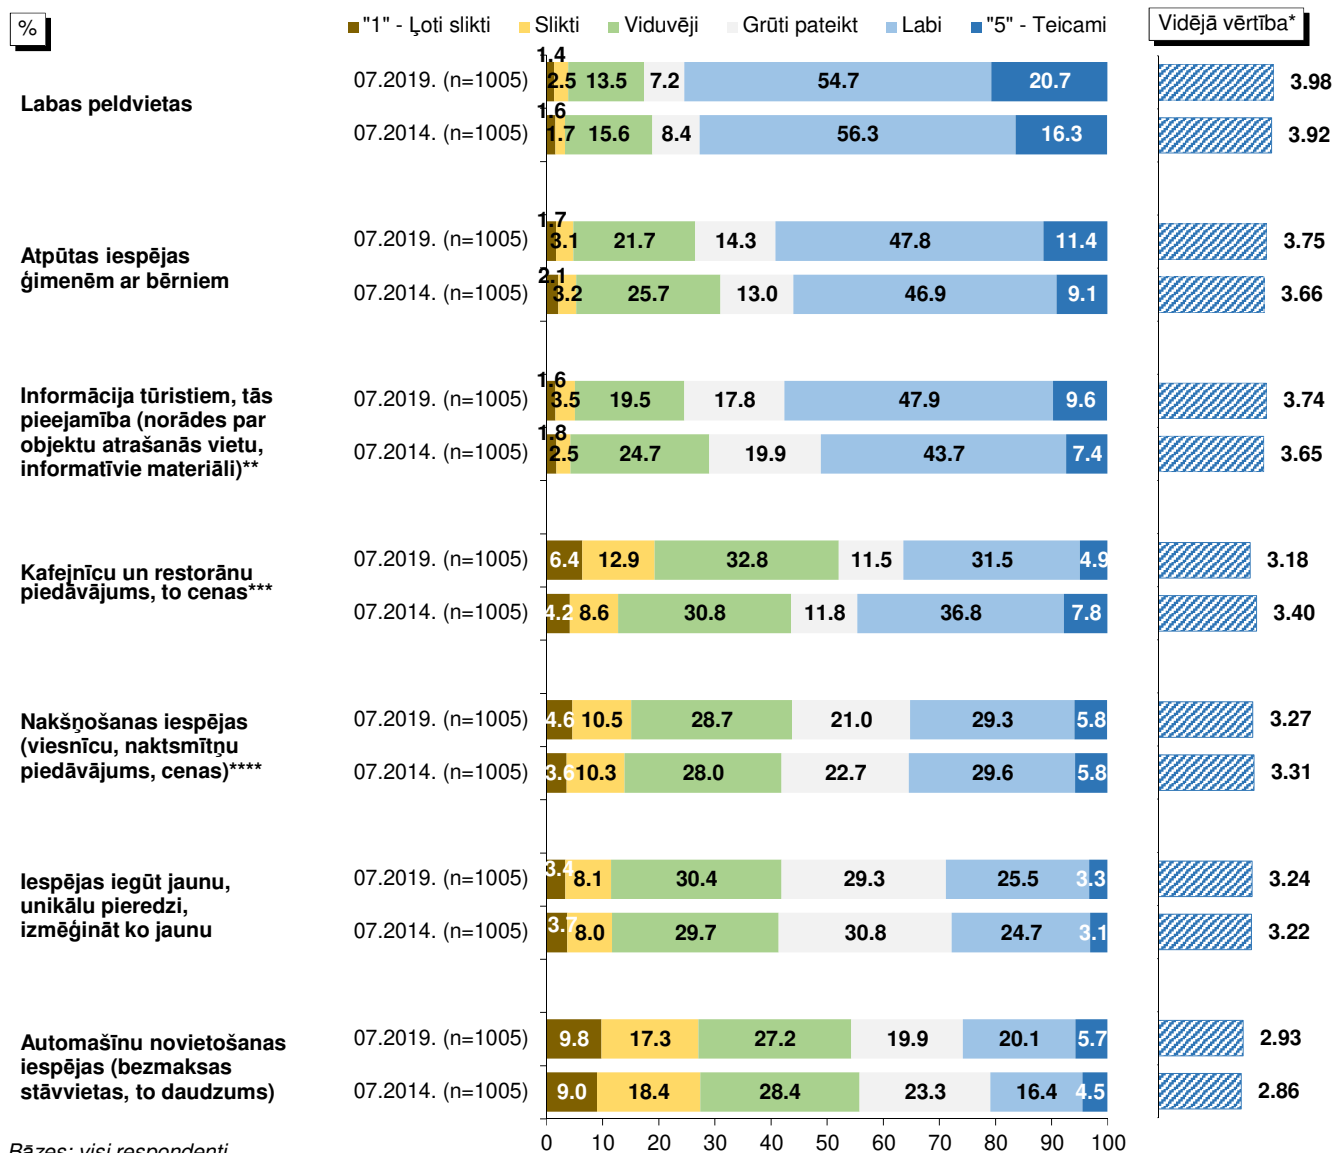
%

"1" - Ļoti slikti Slikti Viduvēji Grūti pateikt Labi "5" - Teicami

Vidējā vērtība*

Labas peldvietas
07.2019. (n=1005) 1.4 2.5 13.5 7.2 54.7 20.7 3.98
07.2014. (n=1005) 1.6 1.7 15.6 8.4 56.3 16.3 3.92

Atpūtas iespējas ģimenēm ar bērniem
07.2019. (n=1005) 1.7 3.1 21.7 14.3 47.8 11.4 3.75
07.2014. (n=1005) 2.1 3.2 25.7 13.0 46.9 9.1 3.66

Informācija tūristiem, tās pieejamība (norādes par objektu atrašanās vietu, informatīvie materiāli)**
07.2019. (n=1005) 1.6 3.5 19.5 17.8 47.9 9.6 3.74
07.2014. (n=1005) 1.8 2.5 24.7 19.9 43.7 7.4 3.65

Kafejnīcu un restorānu piedāvājums, to cenas***
07.2019. (n=1005) 6.4 12.9 32.8 11.5 31.5 4.9 3.18
07.2014. (n=1005) 4.2 8.6 30.8 11.8 36.8 7.8 3.40

Nakšņošanas iespējas (viesnīcu, naktsmītņu piedāvājums, cenas)****
07.2019. (n=1005) 4.6 10.5 28.7 21.0 29.3 5.8 3.27
07.2014. (n=1005) 3.6 10.3 28.0 22.7 29.6 5.8 3.31

Iespējas iegūt jaunu, unikālu pieredzi, izmēģināt ko jaunu
07.2019. (n=1005) 3.4 8.1 30.4 29.3 25.5 3.3 3.24
07.2014. (n=1005) 3.7 8.0 29.7 30.8 24.7 3.1 3.22

Automašīnu novietošanas iespējas (bezmaksas stāvvietas, to daudzums)
07.2019. (n=1005) 9.8 17.3 27.2 19.9 20.1 5.7 2.93
07.2014. (n=1005) 9.0 18.4 28.4 23.3 16.4 4.5 2.86

0 10 20 30 40 50 60 70 80 90 100

Bāzes: visi respondenti